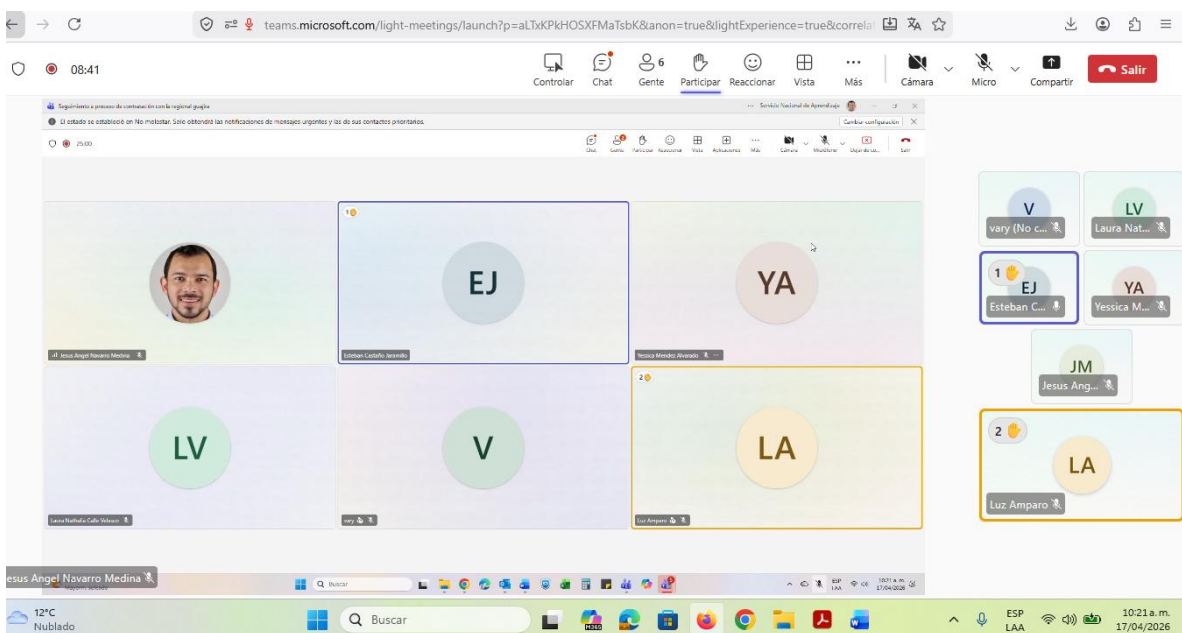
teams.microsoft.com/light-meetings/launch?p=aLTxKPkHOSXFMaTsbK&anon=true&lightExperience=true&correla

08:41

Controlar Chat 6 Gente Participar Reaccionar Vista Más Cámara Micro Compartir Salir

Seguimiento a proceso de contratación con la regional guajira

Servicio Nacional de Aprendizaje

El estado se estableció en No molestar. Solo obtendrá las notificaciones de mensajes urgentes y las de sus contactos prioritarios.

Cambiar configuración

25:00

Chat Gente Participar Reaccionar Vista Aplicaciones Más Cámara Micrófono Dejar de ... Salir

1

EJ

YA

Jesus Angel Navarro Medina

Esteban Castaño Jaramillo

Yessica Mendez Alvarado

2

LV

V

LA

Laura Nathalia Calle Velasco

vary

Luz Amparo

V
vary (No c...

LV
Laura Nat...

1
EJ
Esteban C...

YA
Yessica M...

JM
Jesus Ang...

2
LA
Luz Amparo

Jesus Angel Navarro Medina

Buscar

ESP LAA 10:21 a. m. 17/04/2026

12°C
Nublado

Buscar

ESP
LAA

10:21 a. m.
17/04/2026